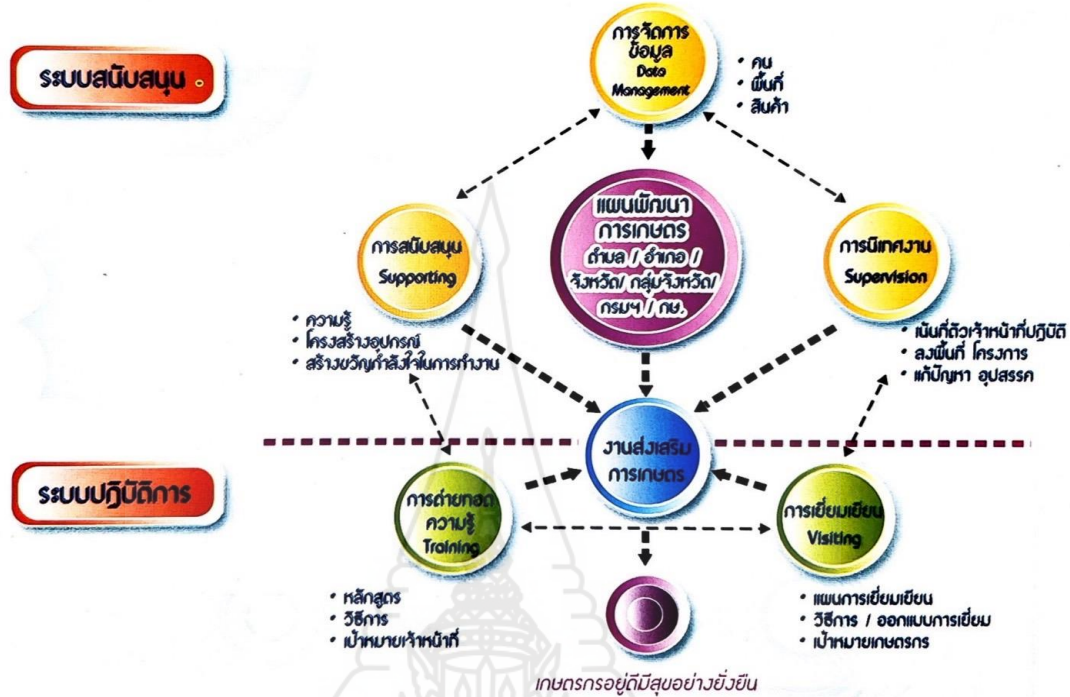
ระบบสนับสนุน

การจัดการข้อมูล
Data Management

• คน
• พื้นที่
• สินค้า

แผนพัฒนาการเกษตร
ตำบล / อำเภอ / จังหวัด/ กลุ่มจังหวัด/ กรมฯ / กษ.

การสนับสนุน
Supporting

• ความรู้
• โครงสร้างอุปกรณ์
• สร้างขวัญกำลังใจในการทำงาน

การนิเทศงาน
Supervision

• เน้นที่ตัวเจ้าหน้าที่ปฏิบัติ
• ลงพื้นที่ โครงการ
• แก้ปัญหา อุปสรรค

งานส่งเสริมการเกษตร

ระบบปฏิบัติการ

การถ่ายทอดความรู้
Training

• หลักสูตร
• วิธีการ
• เป้าหมายเจ้าหน้าที่

การเยี่ยมเยียน
Visiting

• แผนการเยี่ยมเยียน
• วิธีการ / ออกแบบการเยี่ยม
• เป้าหมายเกษตรกร

เกษตรกรอยู่ดีมีสุขอย่างยั่งยืน